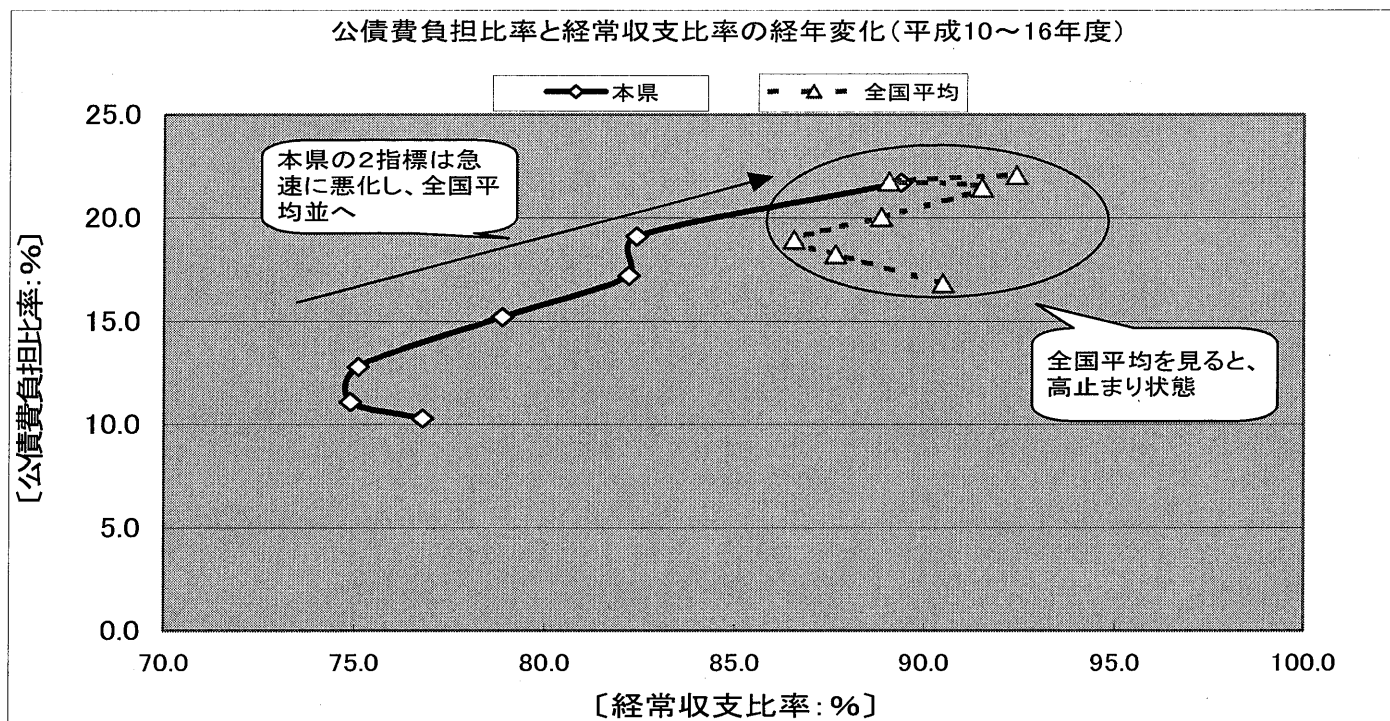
公債費負担比率と経常収支比率の経年変化（平成10～16年度）

本県

全国平均

本県の2指標は急速に悪化し、全国平均並へ

全国平均を見ると、高止まり状態

25.0
20.0
15.0
10.0
5.0
0.0

〔公債費負担比率：%〕

70.0
75.0
80.0
85.0
90.0
95.0
100.0

〔経常収支比率：%〕